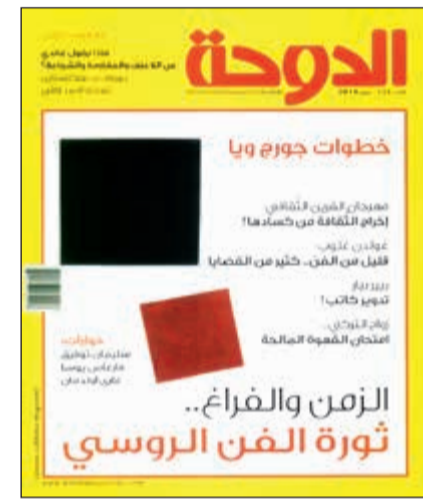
الدوحة

لماذا تحول عالمي من الانتفاض والمقاومة والشجاعة؟

خطوات جورج ويا

مهرجان الفرين الثقافي
إخراج الثقافة من كسادها!

غولدن غلوب
قليل من الفن.. كثير من القضايا

بيير دياز
تحوير كاتب!

زواج الترك
امتحان القهوة المالحة

حوارات
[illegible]

الزمن والفراغ..
ثورة الفن الروسي